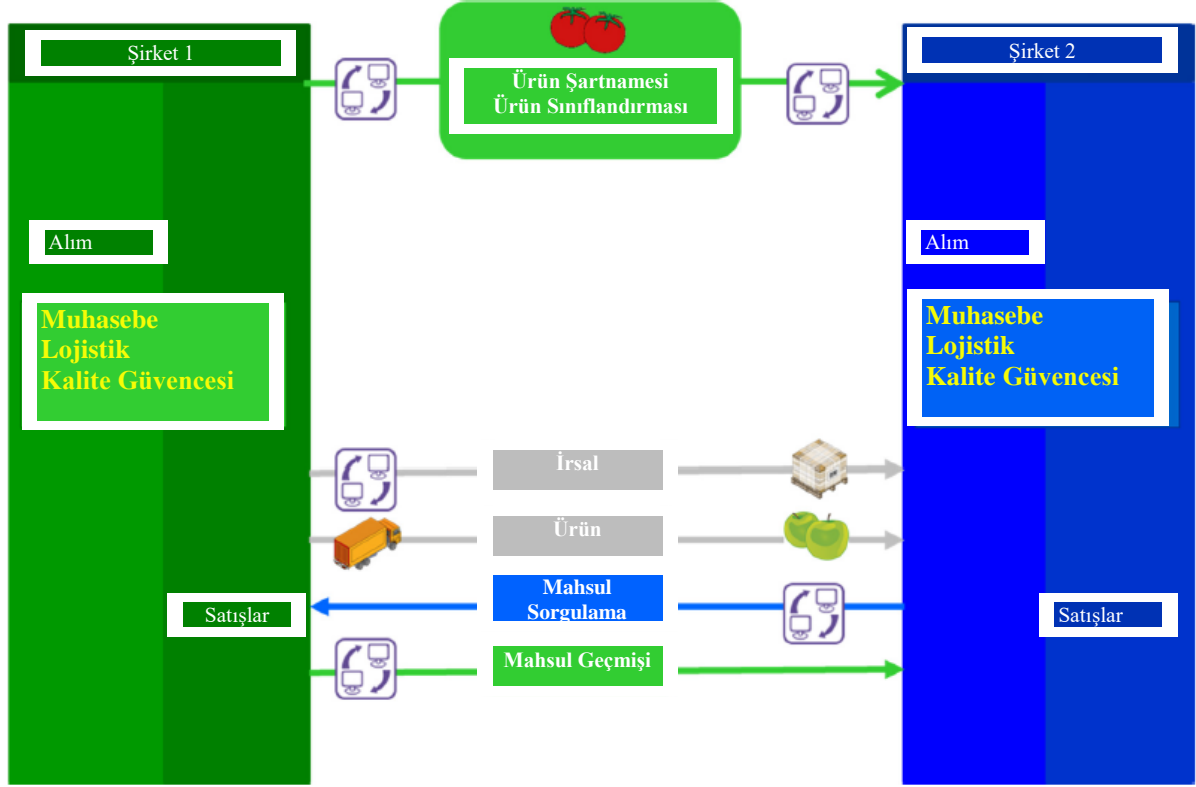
Şirket 1

Ürün Şartnamesi
Ürün Sınıflandırması

Şirket 2

Alım

Alım

Muhasebe
Lojistik
Kalite Güvencesi

Muhasebe
Lojistik
Kalite Güvencesi

İrsal

Ürün

Mahsul Sorgulama

Satışlar

Satışlar

Mahsul Geçmişi